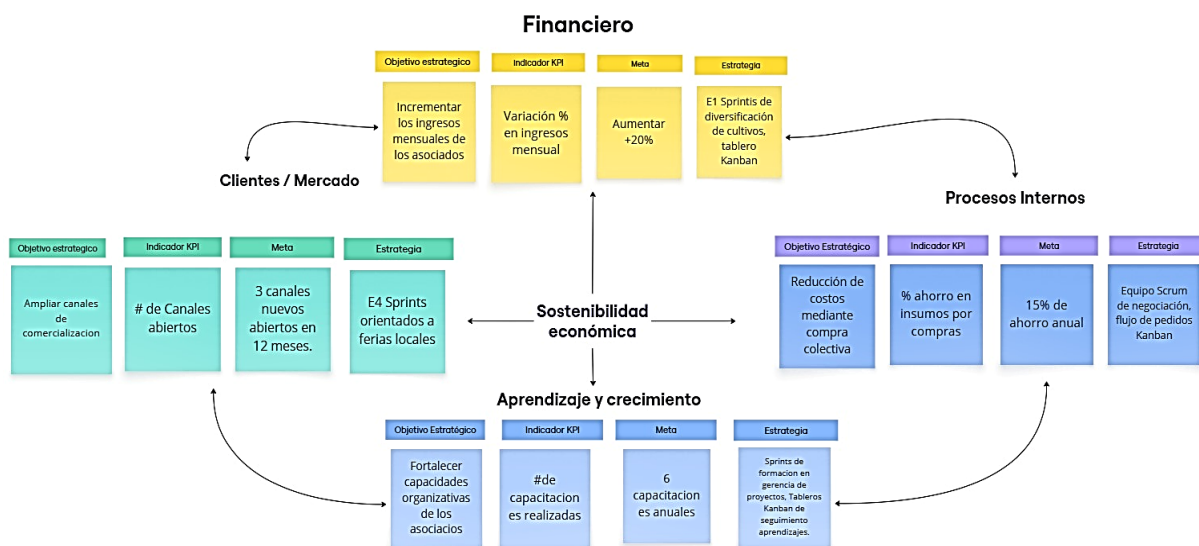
Financiero

| Objetivo estrategico | Indicador KPI | Meta | Estrategia |
|---|---|---|---|
| Incrementar los ingresos mensuales de los asociados | Variación % en ingresos mensual | Aumentar +20% | E1 Sprintis de diversificación de cultivos, tablero Kanban |

Clientes / Mercado

| Objetivo estrategico | Indicador KPI | Meta | Estrategia |
|---|---|---|---|
| Ampliar canales de comercializacion | # de Canales abiertos | 3 canales nuevos abiertos en 12 meses. | E4 Sprints orientados a ferias locales |

Sostenibilidad económica

Procesos Internos

| Objetivo Estratégico | Indicador KPI | Meta | Estrategia |
|---|---|---|---|
| Reducción de costos mediante compra colectiva | % ahorro en insumos por compras | 15% de ahorro anual | Equipo Scrum de negociación, flujo de pedidos Kanban |

Aprendizaje y crecimiento

| Objetivo Estratégico | Indicador KPI | Meta | Estrategia |
|---|---|---|---|
| Fortalecer capacidades organizativas de los asociados | #de capacitacion es realizadas | 6 capacitacion es anuales | Sprints de formacion en gerencia de proyectos, Tableros Kanban de seguimiento aprendizajes. |